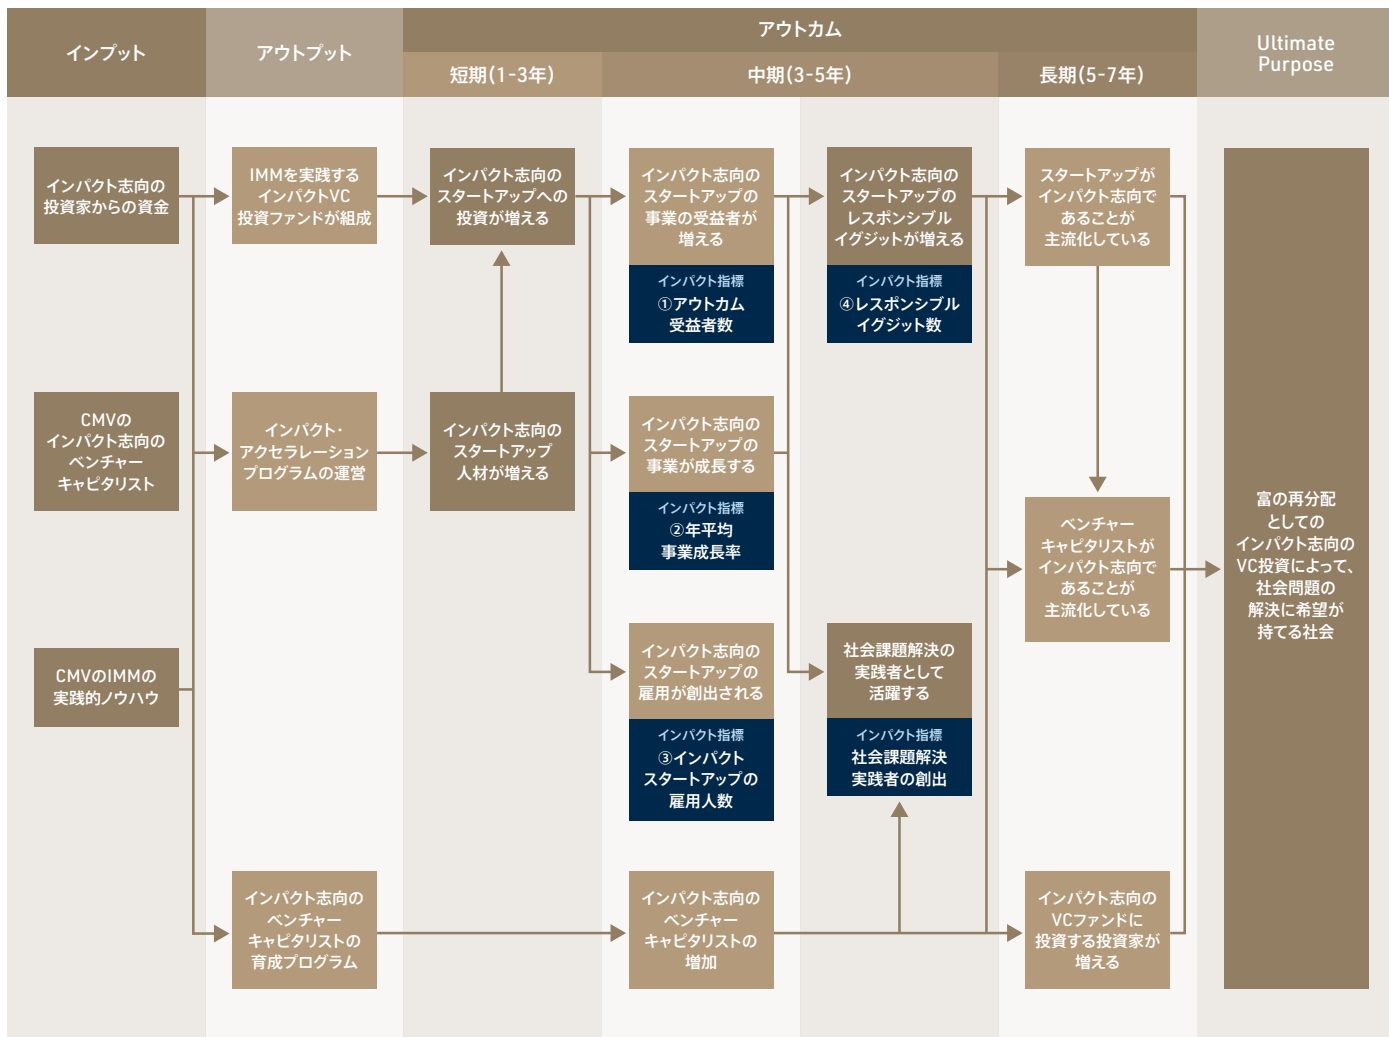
インプット

アウトプット

アウトカム

短期(1-3年)

中期(3-5年)

長期(5-7年)

Ultimate Purpose

インパクト志向の投資家からの資金

IMMを実践するインパクトVC投資ファンドが組成

インパクト志向のスタートアップへの投資が増える

インパクト志向のスタートアップの事業の受益者が増える

インパクト指標
①アウトカム受益者数

インパクト志向のスタートアップのレスポンシブルイグジットが増える

インパクト指標
④レスポンシブルイグジット数

スタートアップがインパクト志向であることが主流化している

富の再分配としてのインパクト志向のVC投資によって、社会問題の解決に希望が持てる社会

CMVのインパクト志向のベンチャーキャピタリスト

インパクト・アクセラレーションプログラムの運営

インパクト志向のスタートアップ人材が増える

インパクト志向のスタートアップの事業が成長する

インパクト指標
②年平均事業成長率

ベンチャーキャピタリストがインパクト志向であることが主流化している

CMVのIMMの実践的ノウハウ

インパクト志向のスタートアップの雇用が創出される

インパクト指標
③インパクトスタートアップの雇用人数

社会課題解決の実践者として活躍する

インパクト指標
社会課題解決実践者の創出

インパクト志向のベンチャーキャピタリストの育成プログラム

インパクト志向のベンチャーキャピタリストの増加

インパクト志向のVCファンドに投資する投資家が増える